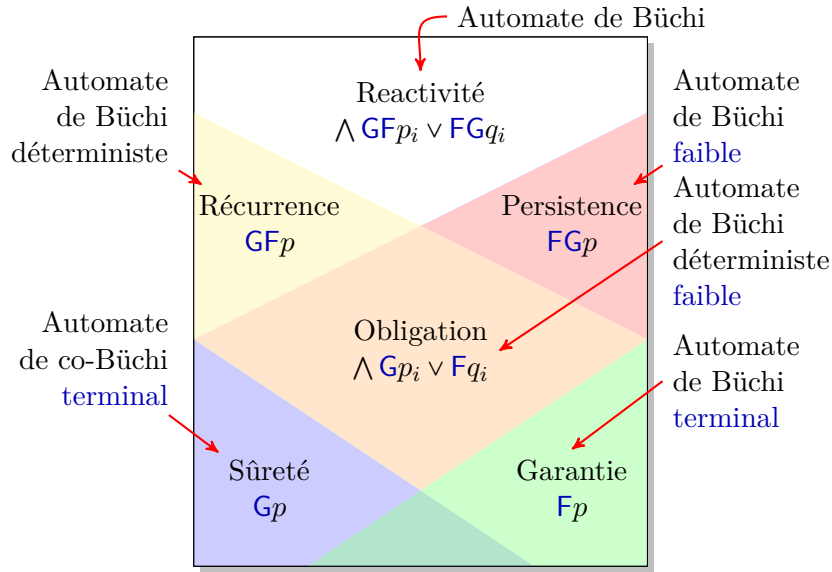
Automate de Büchi

Automate de Büchi déterministe

Reactivité
$\bigwedge \mathsf{GF}p_i \vee \mathsf{FG}q_i$

Automate de Büchi faible

Récurrence
$\mathsf{GF}p$

Persistence
$\mathsf{FG}p$

Automate de Büchi déterministe faible

Obligation
$\bigwedge \mathsf{G}p_i \vee \mathsf{F}q_i$

Automate de co-Büchi terminal

Automate de Büchi terminal

Sûreté
$\mathsf{G}p$

Garantie
$\mathsf{F}p$